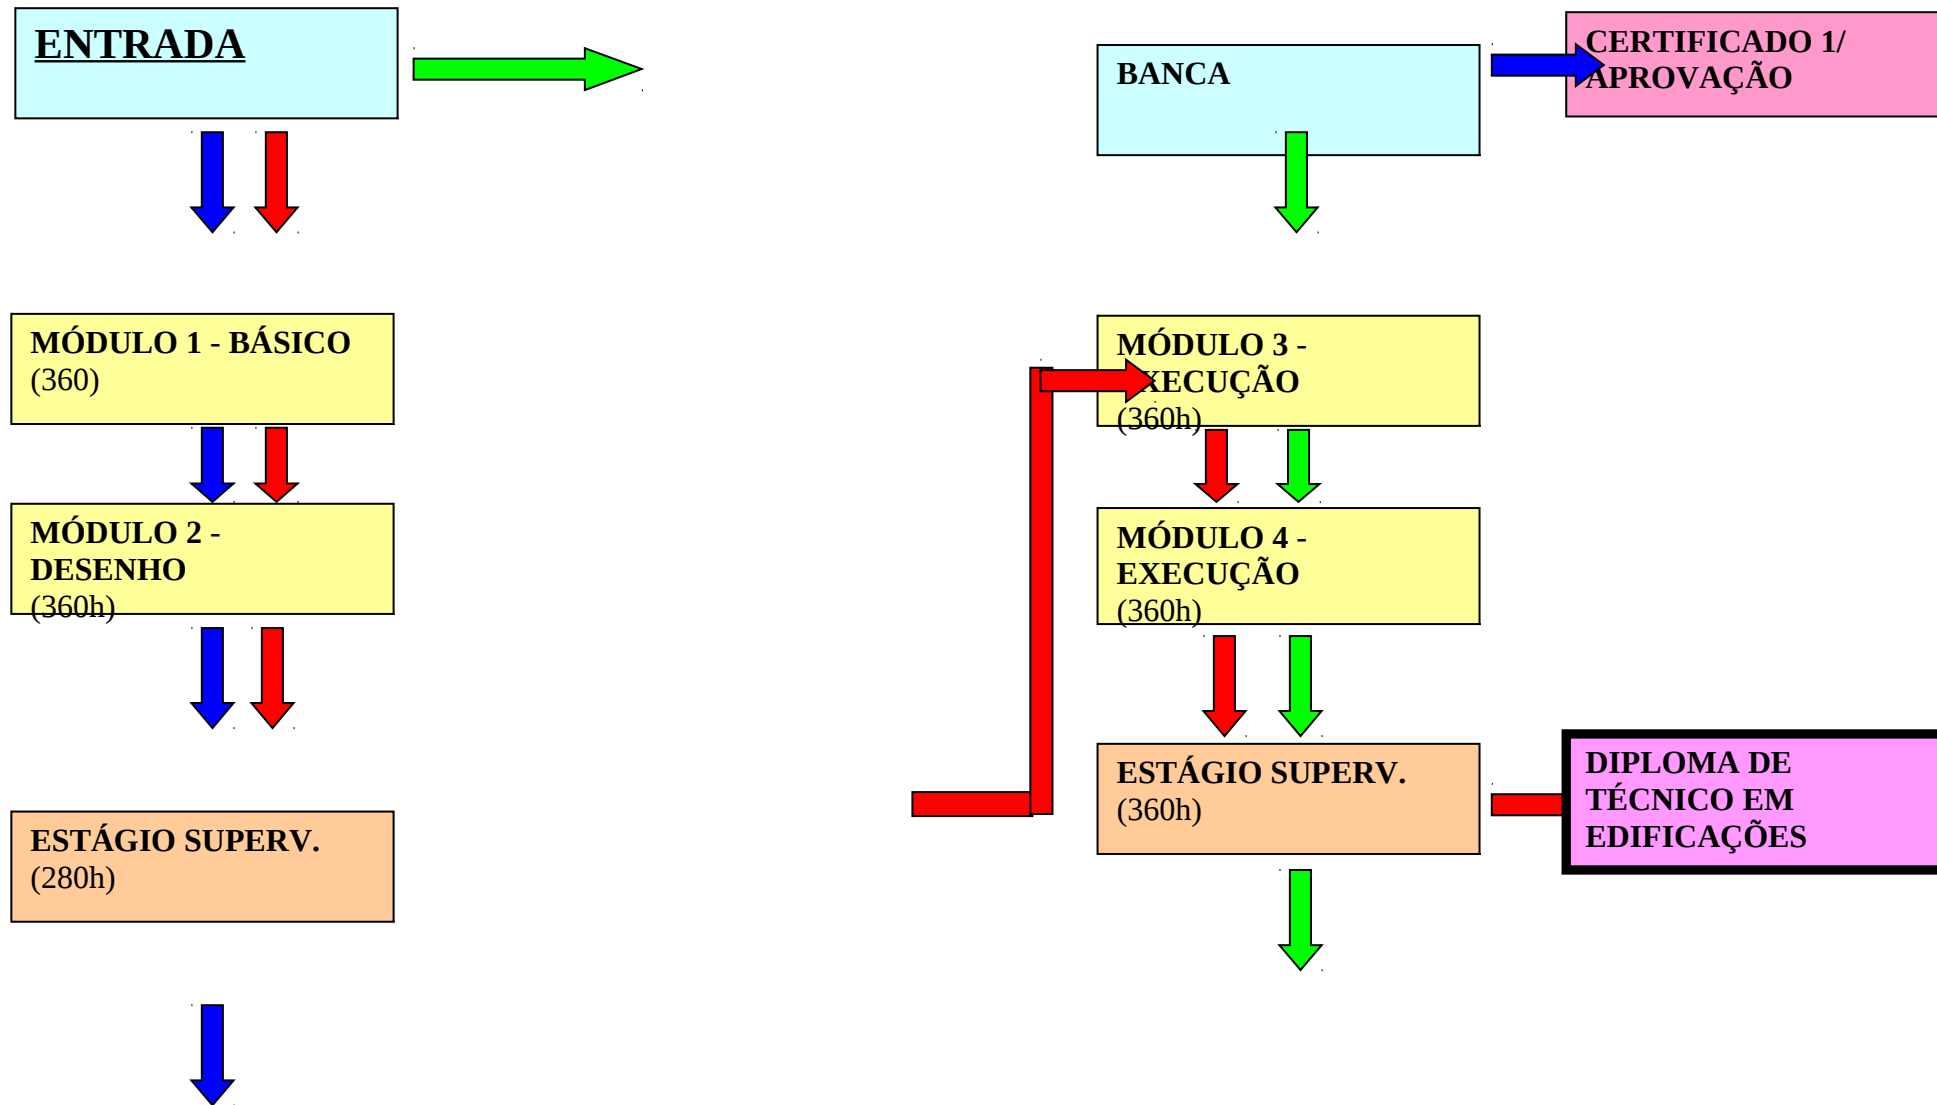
ENTRADA

BANCA

CERTIFICADO 1/ APROVAÇÃO

MÓDULO 1 - BÁSICO (360)

MÓDULO 2 - DESENHO (360h)

ESTÁGIO SUPERV. (280h)

MÓDULO 3 - EXECUÇÃO (360h)

MÓDULO 4 - EXECUÇÃO (360h)

ESTÁGIO SUPERV. (360h)

DIPLOMA DE TÉCNICO EM EDIFICAÇÕES